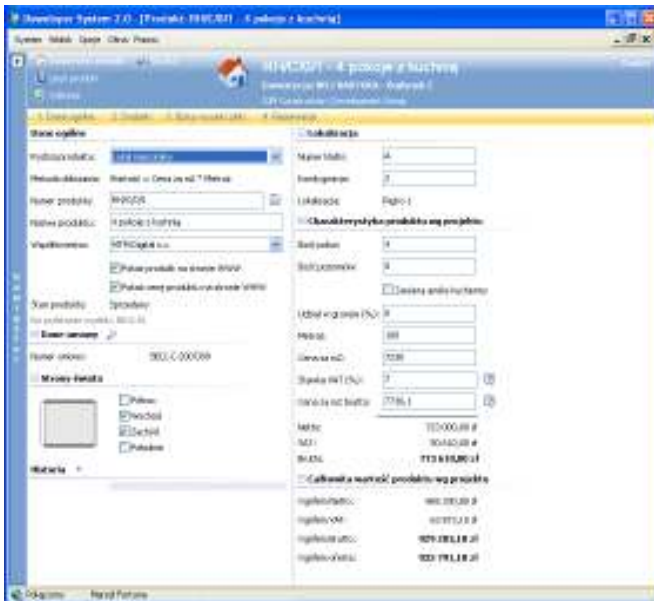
Developer System 2.0 - [Produkt: M4/C/A/1 - 4 pokoje z kuchnią]

System Widok Opcje Okno Pomoc

M4/C/A/1 - 4 pokoje z kuchnią

Dane ogólne

Podstawa ustalania: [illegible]

Metoda obliczania: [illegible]

Numer produktu: M4/C/A/1

Nazwa produktu: 4 pokoje z kuchnią

Współinwestor: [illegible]

Pokaż produkt na stronie WWW

Pokaż cenę produktu na stronie WWW

Stan produktu: Sprzedany

Dane umowy

Numer umowy: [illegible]

Strony świata

Północ

Wschód

Zachód

Południe

Historia

Lokalizacja

Numer klatki: A

Kondygnacja: 2

Lokalizacja: Piętro 1

Charakterystyka produktu wg projektu

Ilość pokoi: 4

Ilość pomieszczeń: 6

Osobna aneks kuchenny

Udział w gruncie (%): 0

Metraż: 100

Cena za m2: 7200

Stawka VAT (%): 7

Cena za m2 brutto: 7755,1

Netto: 722 000,00 zł

VAT: 50 540,00 zł

Brutto: 772 540,00 zł

Całkowita wartość produktu wg projektu

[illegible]

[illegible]

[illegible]

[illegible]

Połączony Marcel Portuna